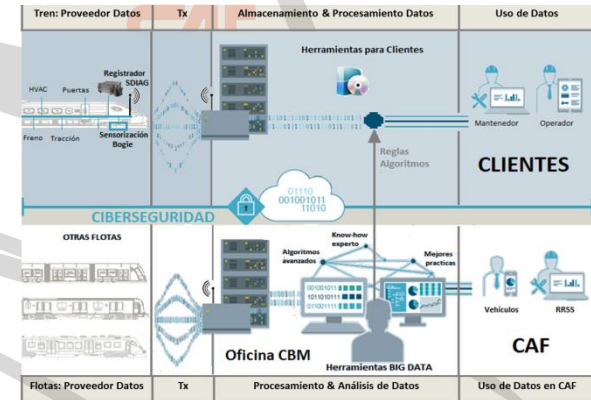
| Tren: Proveedor Datos | Tx | Almacenamiento & Procesamiento Datos | Uso de Datos |
|---|---|---|---|

Herramientas para Clientes

Registrador SDIAG

HVAC

Puertas

Freno

Tracción

Sensorización Bogie

Mantenedor

Operador

Reglas Algoritmos

CLIENTES

01110
001001011
11010

CIBERSEGURIDAD

OTRAS FLOTAS

Know-how experto

Algoritmos avanzados

Mejores practicas

Vehículos

RRSS

Oficina CBM

Herramientas BIG DATA

CAF

| Flotas: Proveedor Datos | Tx | Procesamiento & Análisis de Datos | Uso de Datos en CAF |
|---|---|---|---|